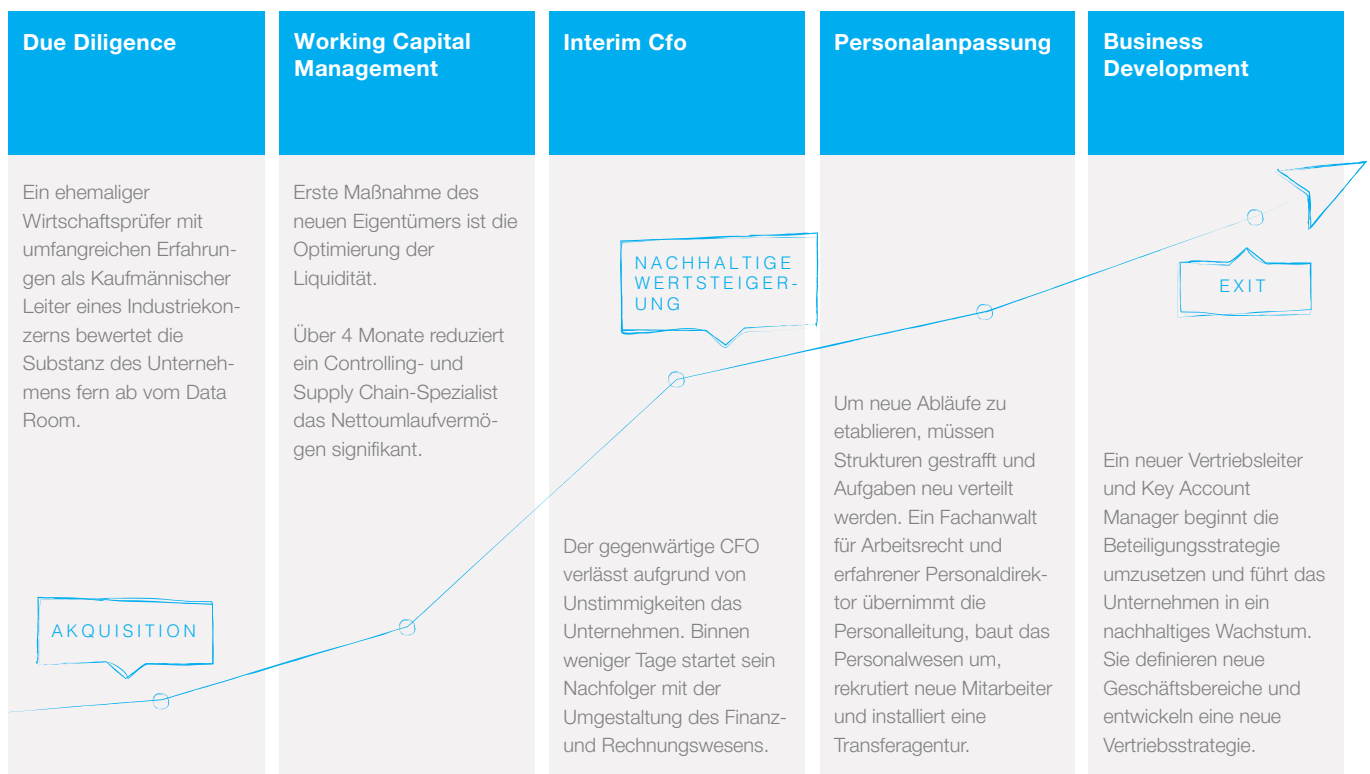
Due Diligence

Ein ehemaliger Wirtschaftsprüfer mit umfangreichen Erfahrungen als Kaufmännischer Leiter eines Industriekonzerns bewertet die Substanz des Unternehmens fern ab vom Data Room.

AKQUISITION

Working Capital Management

Erste Maßnahme des neuen Eigentümers ist die Optimierung der Liquidität.

Über 4 Monate reduziert ein Controlling- und Supply Chain-Spezialist das Nettoumlaufvermögen signifikant.

Interim Cfo

NACHHALTIGE WERTSTEIGERUNG

Der gegenwärtige CFO verlässt aufgrund von Unstimmigkeiten das Unternehmen. Binnen weniger Tage startet sein Nachfolger mit der Umgestaltung des Finanz- und Rechnungswesens.

Personalanpassung

Um neue Abläufe zu etablieren, müssen Strukturen gestrafft und Aufgaben neu verteilt werden. Ein Fachanwalt für Arbeitsrecht und erfahrener Personaldirektor übernimmt die Personalleitung, baut das Personalwesen um, rekrutiert neue Mitarbeiter und installiert eine Transferagentur.

Business Development

EXIT

Ein neuer Vertriebsleiter und Key Account Manager beginnt die Beteiligungsstrategie umzusetzen und führt das Unternehmen in ein nachhaltiges Wachstum. Sie definieren neue Geschäftsbereiche und entwickeln eine neue Vertriebsstrategie.